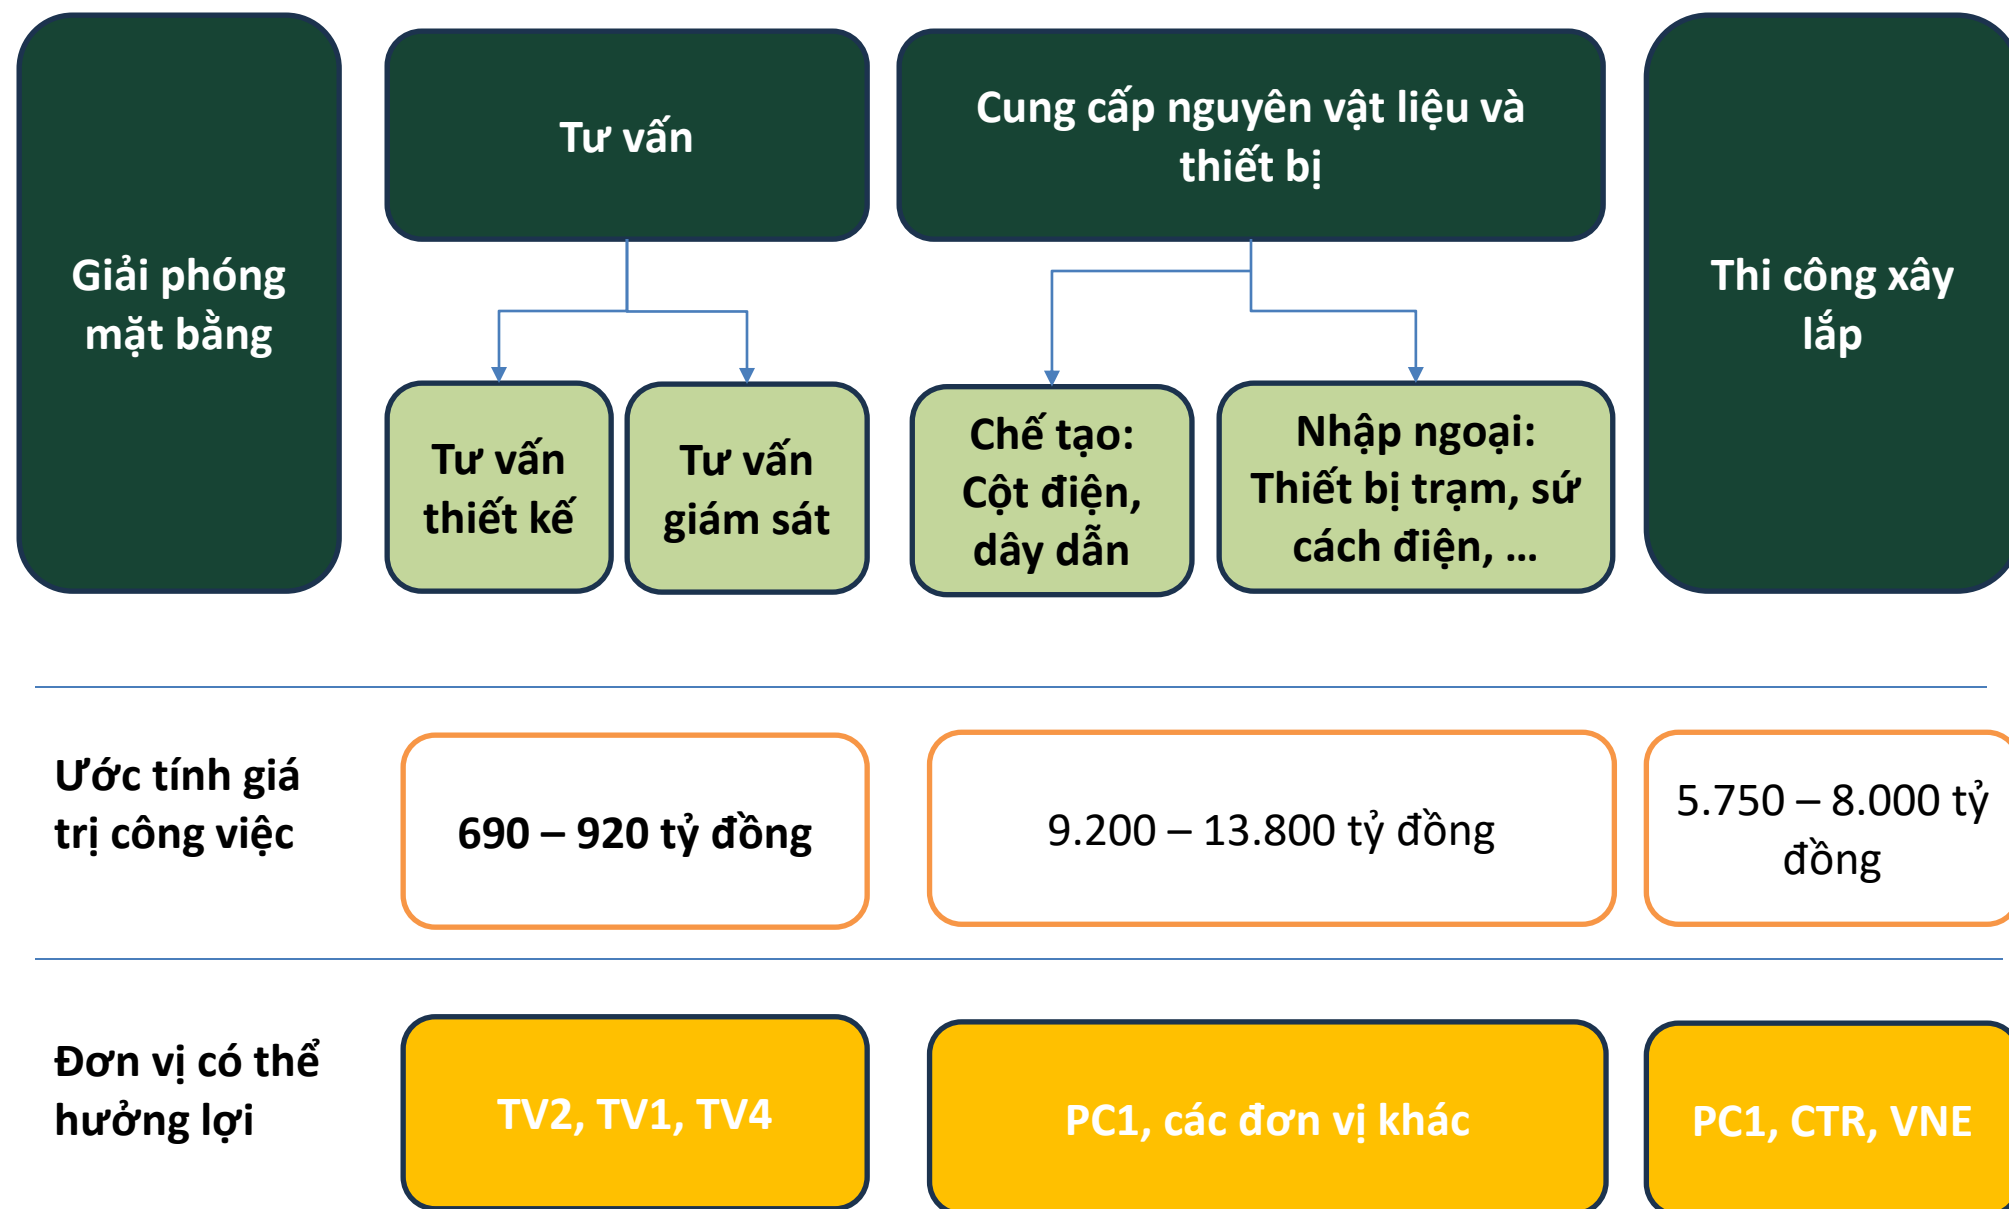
Giải phóng mặt bằng

Tư vấn

Tư vấn thiết kế

Tư vấn giám sát

Cung cấp nguyên vật liệu và thiết bị

Chế tạo: Cột điện, dây dẫn

Nhập ngoại: Thiết bị trạm, sứ cách điện, …

Thi công xây lắp

Ước tính giá trị công việc

690 – 920 tỷ đồng

9.200 – 13.800 tỷ đồng

5.750 – 8.000 tỷ đồng

Đơn vị có thể hưởng lợi

TV2, TV1, TV4

PC1, các đơn vị khác

PC1, CTR, VNE